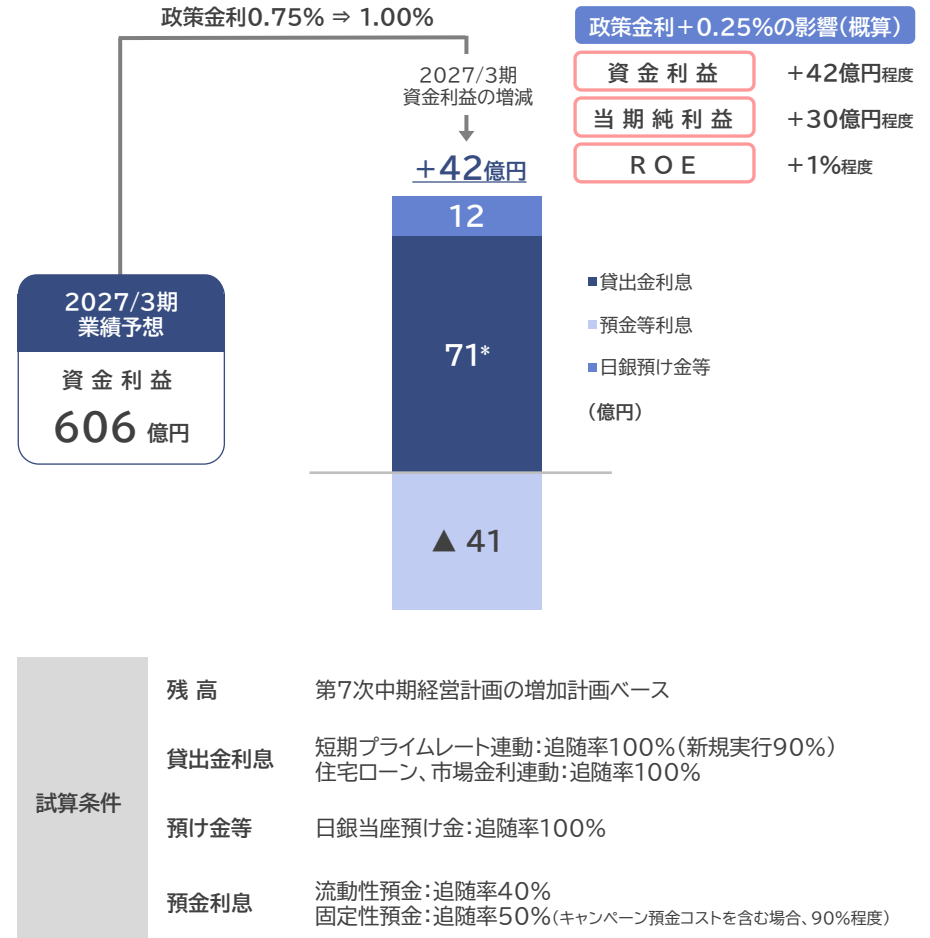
政策金利0.75% ⇒ 1.00%

2027/3期
資金利益の増減

+42億円

政策金利+0.25%の影響(概算)

| | |
|---|---|
| 資金利益 | +42億円程度 |
| 当期純利益 | +30億円程度 |
| ROE | +1%程度 |

2027/3期
業績予想

資金利益
606 億円

12

71*

▲ 41

貸出金利息
預金等利息
日銀預け金等
(億円)

| 試算条件 | | |
|---|---|---|
| | 残高 | 第7次中期経営計画の増加計画ベース |
| | 貸出金利息 | 短期プライムレート連動:追随率100%(新規実行90%)<br>住宅ローン、市場金利連動:追随率100% |
| | 預け金等 | 日銀当座預け金:追随率100% |
| | 預金利息 | 流動性預金:追随率40%<br>固定性預金:追随率50%(キャンペーン預金コストを含む場合、90%程度) |